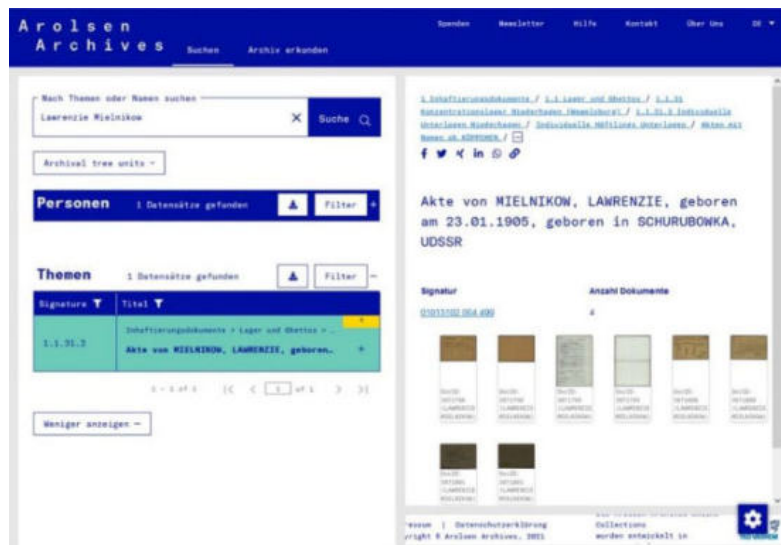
Arolsen Archives

Suchen Archiv erkunden

Spenden Newsletter Hilfe Kontakt Über Uns DE

Nach Themen oder Namen suchen

Lawrenzie Mielnikow

Suche

Archival tree units

Personen 1 Datensätze gefunden Filter

Themen 1 Datensätze gefunden Filter

| Signature | Titel |
|---|---|
| 1.1.31.3 | Inhaftierungsdokumente > Lager und Ghettos > ... Akte von MIELNIKOW, LAWRENZIE, geboren... |

1 - 1 of 1 of 1

Weniger anzeigen

1 Inhaftierungsdokumente / 1.1 Lager und Ghettos / 1.1.31 Konzentrationslager Niederhagen (Wewelsburg) / 1.1.31.3 Individuelle Unterlagen Niederhagen / Individuelle Häftlings Unterlagen / Akten mit Namen ab KÖRNER... / ...

Akte von MIELNIKOW, LAWRENZIE, geboren am 23.01.1905, geboren in SCHURUBOWKA, UDSSR

Signatur

01013102 004 490

Anzahl Dokumente

4

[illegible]

Impressum | Datenschutzerklärung
Copyright © Arolsen Archives, 2021

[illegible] Collections
worden entwickelt in